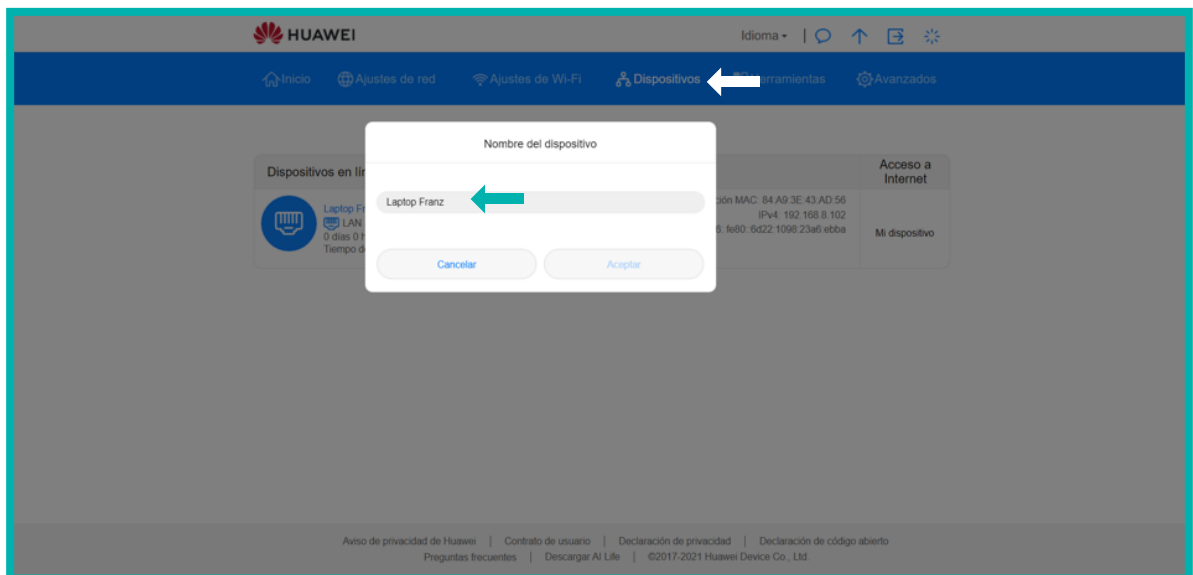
HUAWEI

Idioma

Inicio Ajustes de red Ajustes de Wi-Fi Dispositivos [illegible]rramientas Avanzados

Dispositivos en lí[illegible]

Laptop Fr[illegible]
LAN
0 días 0 h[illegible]
Tiempo d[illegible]

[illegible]ción MAC: 84:A9:3E:43:AD:56
IPv4: 192.168.8.102
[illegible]6: fe80::6d22:1098:23a6:ebba

Acceso a Internet

Mi dispositivo

Nombre del dispositivo

Laptop Franz

Cancelar Aceptar

Aviso de privacidad de Huawei | Contrato de usuario | Declaración de privacidad | Declaración de código abierto
Preguntas frecuentes | Descargar AI Life | ©2017-2021 Huawei Device Co., Ltd.